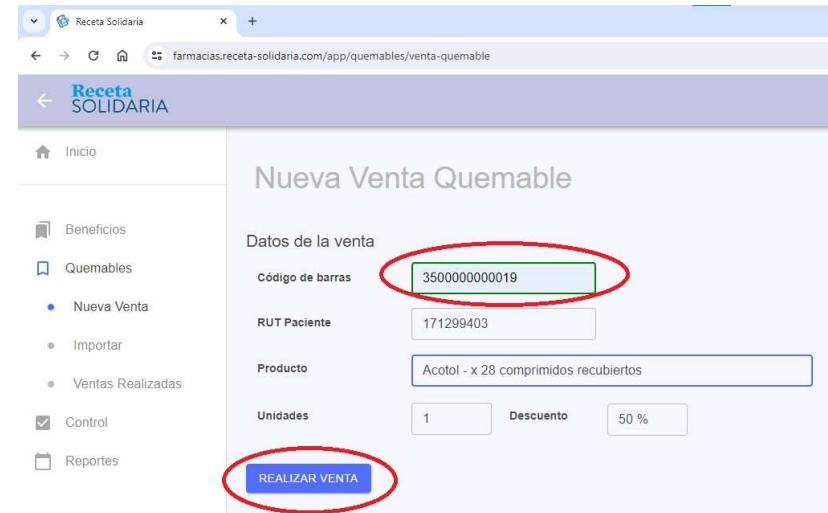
Receta Solidaria
×
+
farmacias.receta-solidaria.com/app/quemables/venta-quemable

Receta SOLIDARIA

Inicio

Beneficios

Quemables

Nueva Venta

Importar

Ventas Realizadas

Control

Reportes

Nueva Venta Quemable

Datos de la venta

Código de barras
3500000000019

RUT Paciente
171299403

Producto
Acotol - x 28 comprimidos recubiertos

Unidades
1
Descuento
50 %

REALIZAR VENTA